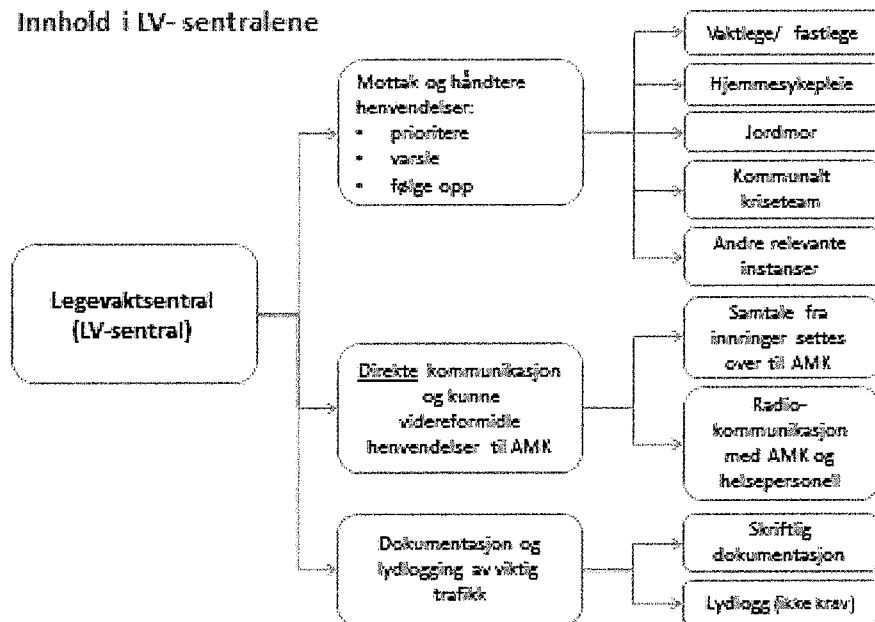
Innhold i LV- sentralene

Legevaktsentral (LV-sentral)

Mottak og håndtere henvendelser:
• prioritere
• varsle
• følge opp

Vaktlege/ fastlege

Hjemmesykepleie

Jordmor

Kommunalt kriseteam

Andre relevante instanser

Direkte kommunikasjon og kunne videreformidle henvendelser til AMK

Samtale fra innringer settes over til AMK

Radio-kommunikasjon med AMK og helsepersonell

Dokumentasjon og lydlogging av viktig trafikk

Skriftlig dokumentasjon

Lydlogg (ikke krav)